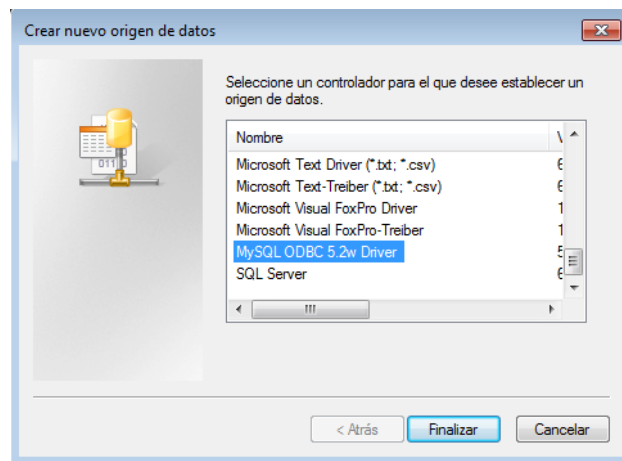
Crear nuevo origen de datos

Seleccione un controlador para el que desee establecer un origen de datos.

| Nombre | V |
|---|---|
| Microsoft Text Driver (*.txt; *.csv) | 6 |
| Microsoft Text-Treiber (*.txt; *.csv) | 6 |
| Microsoft Visual FoxPro Driver | 1 |
| Microsoft Visual FoxPro-Treiber | 1 |
| MySQL ODBC 5.2w Driver | 5 |
| SQL Server | 6 |

< Atrás   Finalizar   Cancelar